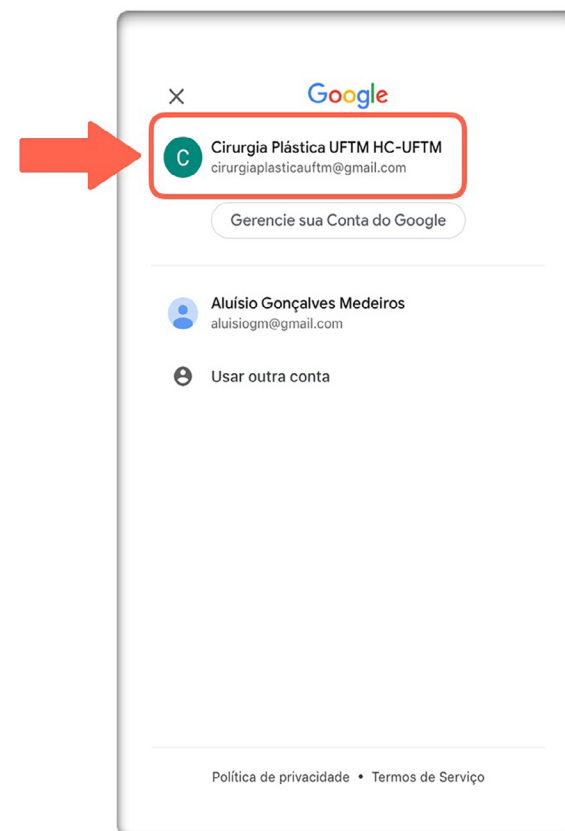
×
Google

C
Cirurgia Plástica UFTM HC-UFTM
cirurgiaplasticauftm@gmail.com

Gerencie sua Conta do Google

Aluísio Gonçalves Medeiros
aluisiogm@gmail.com

Usar outra conta

Política de privacidade • Termos de Serviço